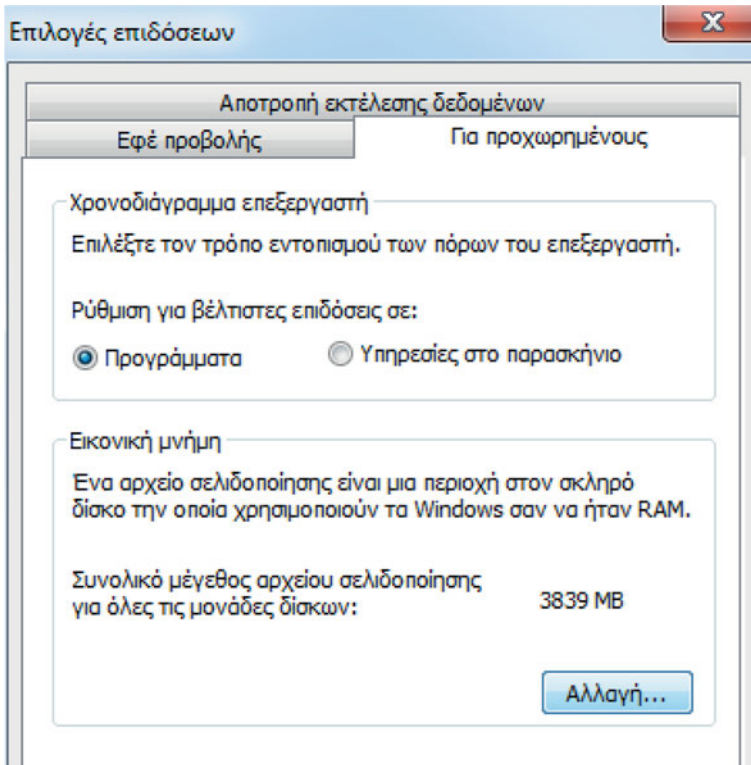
Επιλογές επιδόσεων

Αποτροπή εκτέλεσης δεδομένων

Εφέ προβολής

Για προχωρημένους

Χρονοδιάγραμμα επεξεργαστή

Επιλέξτε τον τρόπο εντοπισμού των πόρων του επεξεργαστή.

Ρύθμιση για βέλτιστες επιδόσεις σε:

Προγράμματα

Υπηρεσίες στο παρασκήνιο

Εικονική μνήμη

Ένα αρχείο σελιδοποίησης είναι μια περιοχή στον σκληρό δίσκο την οποία χρησιμοποιούν τα Windows σαν να ήταν RAM.

Συνολικό μέγεθος αρχείου σελιδοποίησης για όλες τις μονάδες δίσκων:

3839 MB

Αλλαγή...